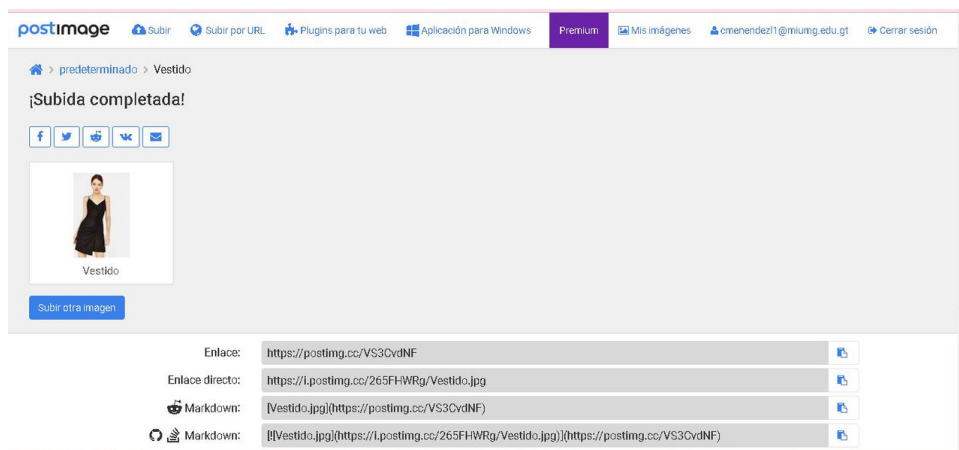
postimage Subir Subir por URL Plugins para tu web Aplicación para Windows Premium Mis imágenes cmenendezl1@miumg.edu.gt Cerrar sesión

> predeterminado > Vestido

¡Subida completada!

Vestido

Subir otra imagen

Enlace: https://postimg.cc/VS3CvdNF

Enlace directo: https://i.postimg.cc/265FHWRg/Vestido.jpg

Markdown: [Vestido.jpg](https://postimg.cc/VS3CvdNF)

Markdown: [![Vestido.jpg](https://i.postimg.cc/265FHWRg/Vestido.jpg)](https://postimg.cc/VS3CvdNF)